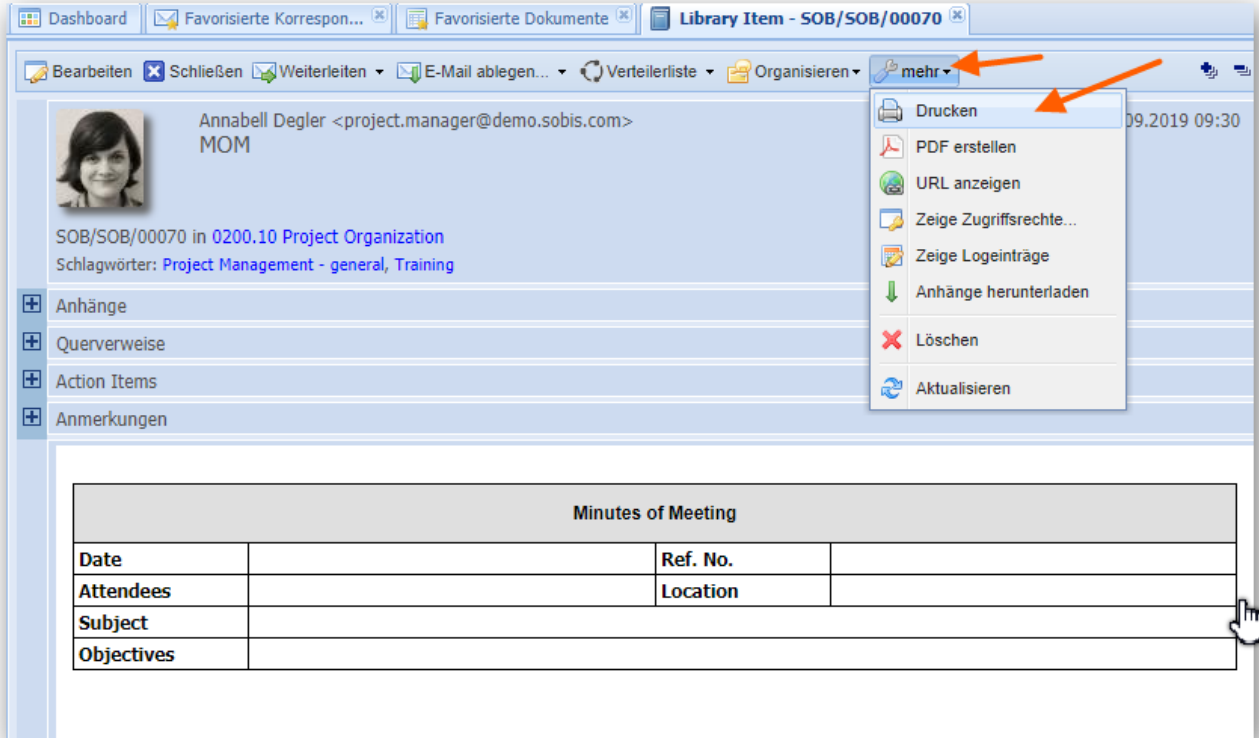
Dashboard | Favorisierte Korrespon... | Favorisierte Dokumente | Library Item - SOB/SOB/00070

Bearbeiten | Schließen | Weiterleiten ▾ | E-Mail ablegen... ▾ | Verteilerliste ▾ | Organisieren ▾ | mehr ▾

Annabell Degler <project.manager@demo.sobis.com>
MOM

09.2019 09:30

Drucken
PDF erstellen
URL anzeigen
Zeige Zugriffsrechte...
Zeige Logeinträge
Anhänge herunterladen
Löschen
Aktualisieren

SOB/SOB/00070 in 0200.10 Project Organization
Schlagwörter: Project Management - general, Training

Anhänge
Querverweise
Action Items
Anmerkungen

| Minutes of Meeting | | | |
|---|---|---|---|
| Date | | Ref. No. | |
| Attendees | | Location | |
| Subject | | | |
| Objectives | | | |